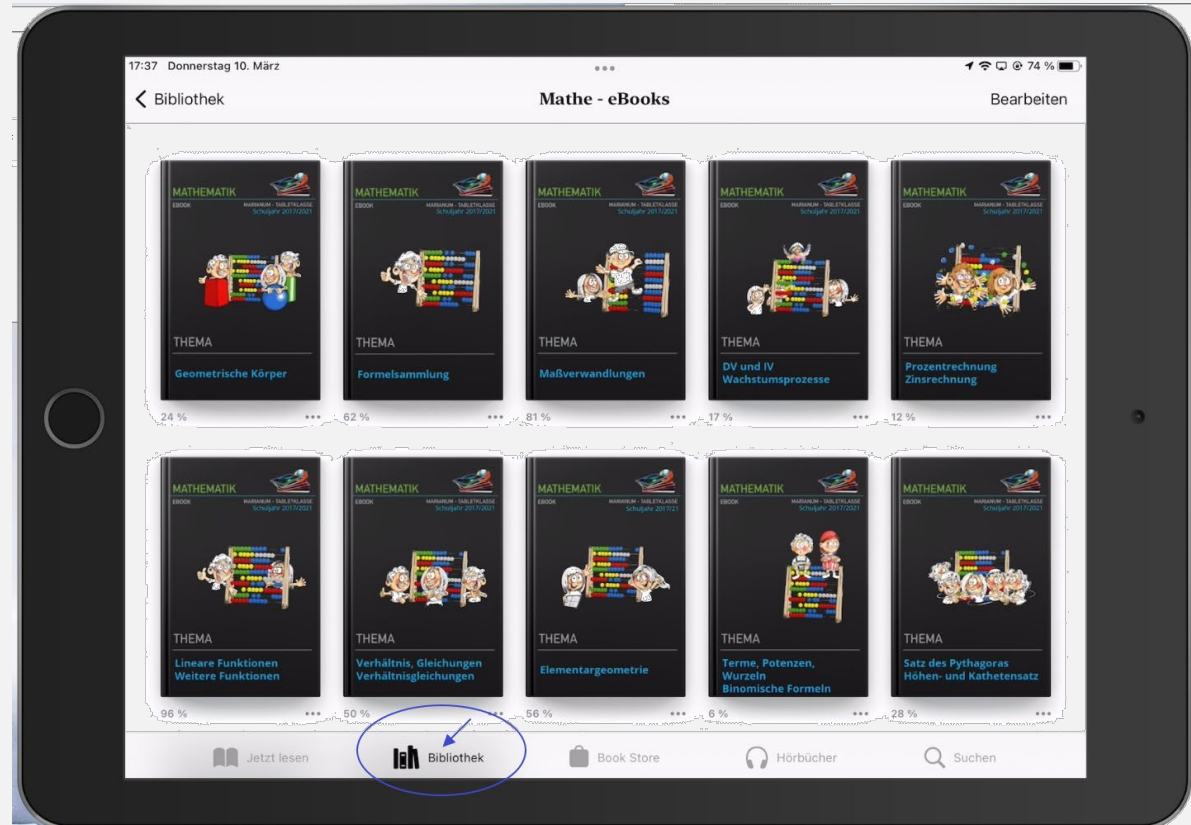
17:37 Donnerstag 10. März

74 %

< Bibliothek

Mathe - eBooks

Bearbeiten

MATHEMATIK
EBOOK
MARIANUM · TABLETKLASSE
Schuljahr 2017/2021
THEMA
Geometrische Körper

24 %

MATHEMATIK
EBOOK
MARIANUM · TABLETKLASSE
Schuljahr 2017/2021
THEMA
Formelsammlung

62 %

MATHEMATIK
EBOOK
MARIANUM · TABLETKLASSE
Schuljahr 2017/2021
THEMA
Maßverwandlungen

81 %

MATHEMATIK
EBOOK
MARIANUM · TABLETKLASSE
Schuljahr 2017/2021
THEMA
DV und IV
Wachstumsprozesse

17 %

MATHEMATIK
EBOOK
MARIANUM · TABLETKLASSE
Schuljahr 2017/2021
THEMA
Prozentrechnung
Zinsrechnung

12 %

MATHEMATIK
EBOOK
MARIANUM · TABLETKLASSE
Schuljahr 2017/2021
THEMA
Lineare Funktionen
Weitere Funktionen

96 %

MATHEMATIK
EBOOK
MARIANUM · TABLETKLASSE
Schuljahr 2017/2021
THEMA
Verhältnis, Gleichungen
Verhältnisgleichungen

50 %

MATHEMATIK
EBOOK
MARIANUM · TABLETKLASSE
Schuljahr 2017/21
THEMA
Elementargeometrie

56 %

MATHEMATIK
EBOOK
MARIANUM · TABLETKLASSE
Schuljahr 2017/2021
THEMA
Terme, Potenzen,
Wurzeln
Binomische Formeln

6 %

MATHEMATIK
EBOOK
MARIANUM · TABLETKLASSE
Schuljahr 2017/2021
THEMA
Satz des Pythagoras
Höhen- und Kathetensatz

28 %

Jetzt lesen
Bibliothek
Book Store
Hörbücher
Suchen